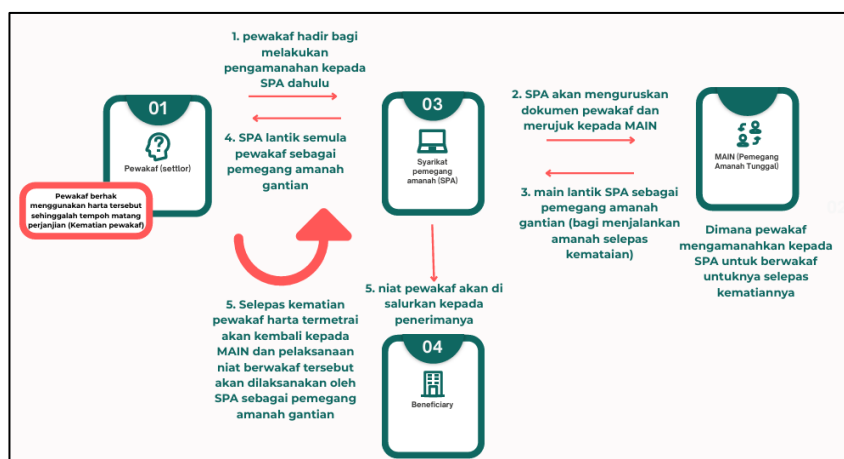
1. pewakaf hadir bagi melakukan pengamanahan kepada SPA dahulu

01

Pewakaf (settlor)

4. SPA lantik semula pewakaf sebagai pemegang amanah gantian

Pewakaf berhak menggunakan harta tersebut sehinggalah tempoh matang perjanjian (Kematian pewakaf)

03

Syarikat pemegang amanah (SPA)

2. SPA akan menguruskan dokumen pewakaf dan merujuk kepada MAIN

3. main lantik SPA sebagai pemegang amanah gantian (bagi menjalankan amanah selepas kemataian)

MAIN (Pemegang Amanah Tunggal)

Dimana pewakaf mengamanahkan kepada SPA untuk berwakaf untuknya selepas kematiannya

5. niat pewakaf akan di salurkan kepada penerimanya

5. Selepas kematian pewakaf harta termetrai akan kembali kepada MAIN dan pelaksanaan niat berwakaf tersebut akan dilaksanakan oleh SPA sebagai pemegang amanah gantian

04

Beneficiary